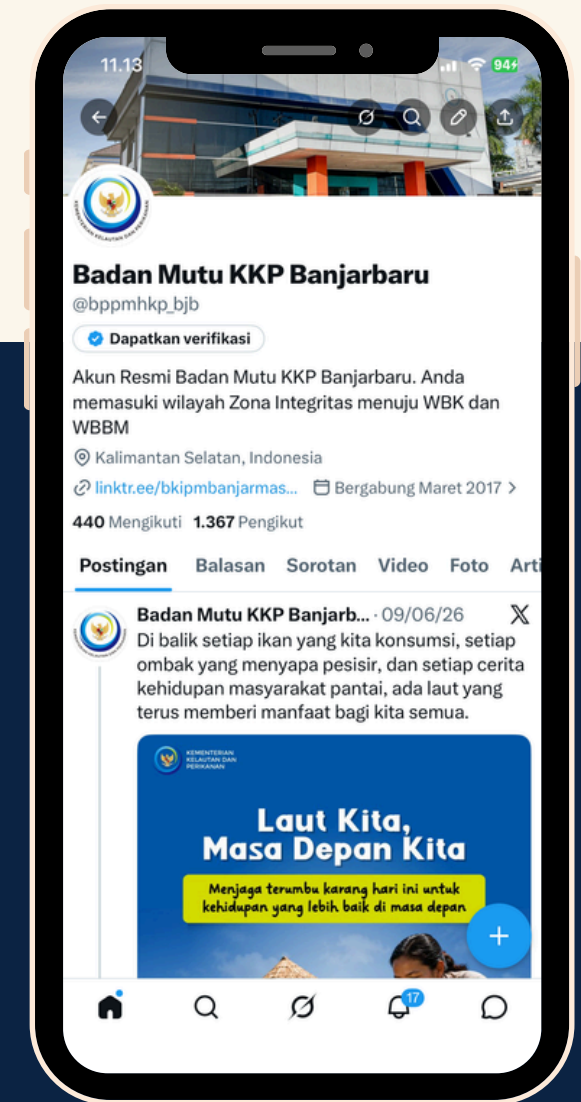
11.13

94

KEMENTERIAN KELAUTAN DAN PERIKANAN

Badan Mutu KKP Banjarbaru
@bppmhkp_bjb

Dapatkan verifikasi

Akun Resmi Badan Mutu KKP Banjarbaru. Anda memasuki wilayah Zona Integritas menuju WBK dan WBBM

Kalimantan Selatan, Indonesia

linktr.ee/bkipmbanjarmas...

Bergabung Maret 2017

440 Mengikuti 1.367 Pengikut

Postingan Balasan Sorotan Video Foto Arti

Badan Mutu KKP Banjarb... · 09/06/26

Di balik setiap ikan yang kita konsumsi, setiap ombak yang menyapa pesisir, dan setiap cerita kehidupan masyarakat pantai, ada laut yang terus memberi manfaat bagi kita semua.

KEMENTERIAN KELAUTAN DAN PERIKANAN

Laut Kita, Masa Depan Kita

Menjaga terumbu karang hari ini untuk kehidupan yang lebih baik di masa depan

17